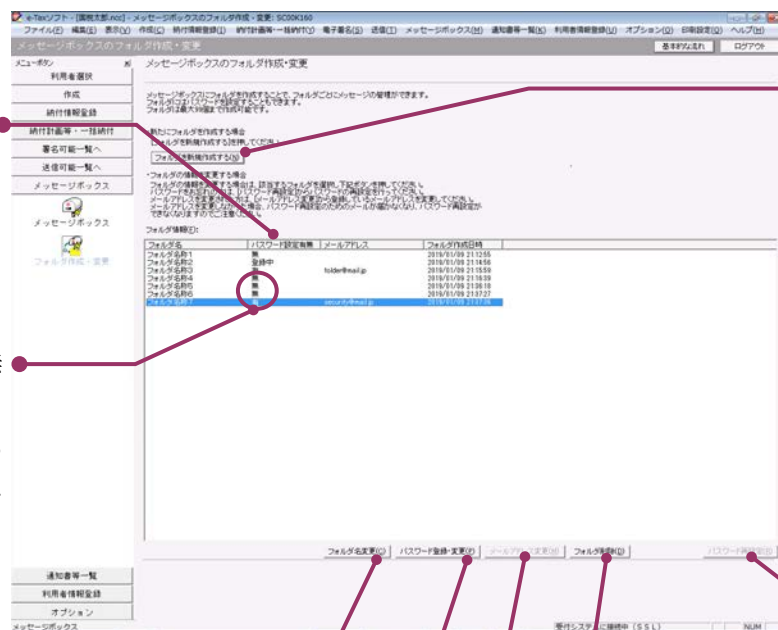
e-Taxソフト - [国税太郎.ncc] - メッセージボックスのフォルダ作成・変更: SC00K160

ファイル(F) 編集(E) 表示(V) 作成(C) 納付情報登録(I) 納付計画書等一括納付(Y) 電子署名(S) 送信(T) メッセージボックス(M) 通知書等一覧(K) 利用者情報登録(U) オプション(O) 印刷設定(Q) ヘルプ(H)

メッセージボックスのフォルダ作成・変更

基本的な流れ　ログアウト

メニューボタン

利用者選択

作成

納付情報登録

納付計画書等・一括納付

署名可能一覧へ

送信可能一覧へ

メッセージボックス

メッセージボックス

フォルダ作成・変更

メッセージボックスのフォルダ作成・変更

メッセージボックスにフォルダを作成することで、フォルダごとにメッセージの管理ができます。
フォルダにはパスワードを設定することもできます。
フォルダは最大10個まで作成可能です。

・新たにフォルダを作成する場合
[フォルダを新規作成する]を押してください。

フォルダを新規作成する(N)

・フォルダの情報を変更する場合
フォルダの情報を変更する場合は、該当するフォルダを選択し下記ボタンを押してください。
パスワードをお忘れの場合は、[パスワード再設定]からパスワードの再設定を行ってください。
メールアドレスを変更された場合は、メールアドレス変更から登録しているメールアドレスを変更してください。
メールアドレスを変更しなかった場合、パスワード再設定のためのメールが届かなくなり、パスワード再設定ができなくなりますのでご注意ください。

フォルダ情報(I):

| フォルダ名 | パスワード設定有無 | メールアドレス | フォルダ作成日時 |
|---|---|---|---|
| フォルダ名称1 | 無 | | 2019/01/09 21:12:55 |
| フォルダ名称2 | 登録中 | | 2019/01/09 21:14:56 |
| フォルダ名称3 | 無 | folder@mail.jp | 2019/01/09 21:15:59 |
| フォルダ名称4 | 無 | | 2019/01/09 21:16:39 |
| フォルダ名称5 | 無 | | 2019/01/09 21:36:18 |
| フォルダ名称6 | 無 | | 2019/01/09 21:37:27 |
| フォルダ名称7 | 有 | security@mail.jp | 2019/01/09 21:47:36 |

フォルダ名変更(C)　パスワード登録・変更(P)　メールアドレス変更(M)　フォルダ削除(D)　パスワード再設定(R)

通知書等一覧

利用者情報登録

オプション

メッセージボックス　受付システムに接続中（SSL）　NUM